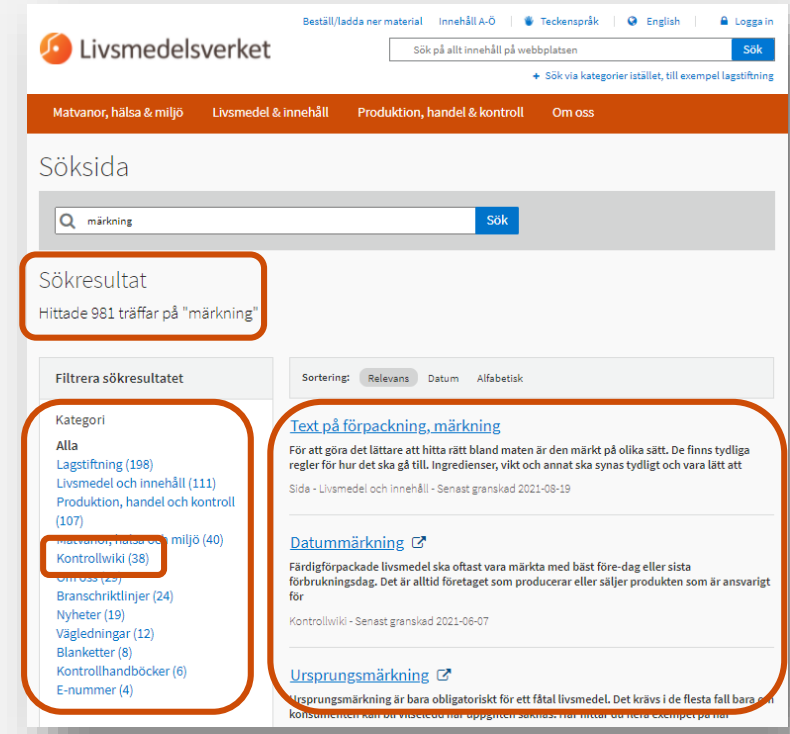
Beställ/ladda ner material   Innehåll A-Ö   Teckenspråk   English   Logga in

Livsmedelsverket

Sök på allt innehåll på webbplatsen   Sök

+ Sök via kategorier istället, till exempel lagstiftning

Matvanor, hälsa & miljö   Livsmedel & innehåll   Produktion, handel & kontroll   Om oss

Söksida

märkning   Sök

Sökresultat

Hittade 981 träffar på "märkning"

Filtrera sökresultatet

Kategori

Alla
Lagstiftning (198)
Livsmedel och innehåll (111)
Produktion, handel och kontroll (107)
Matvanor, hälsa och miljö (40)
Kontrollwiki (38)
Om oss (29)
Branschriktlinjer (24)
Nyheter (19)
Vägledningar (12)
Blanketter (8)
Kontrollhandböcker (6)
E-nummer (4)

Sortering: Relevans   Datum   Alfabetisk

Text på förpackning, märkning

För att göra det lättare att hitta rätt bland maten är den märkt på olika sätt. De finns tydliga regler för hur det ska gå till. Ingredienser, vikt och annat ska synas tydligt och vara lätt att

Sida - Livsmedel och innehåll - Senast granskad 2021-08-19

Datummärkning

Färdigförpackade livsmedel ska oftast vara märkta med bäst före-dag eller sista förbrukningsdag. Det är alltid företaget som producerar eller säljer produkten som är ansvarigt för

Kontrollwiki - Senast granskad 2021-06-07

Ursprungsmärkning

Ursprungsmärkning är bara obligatoriskt för ett fåtal livsmedel. Det krävs i de flesta fall bara om konsumenten kan bli vilseledd när uppgiften saknas. Här hittar du flera exempel på när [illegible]